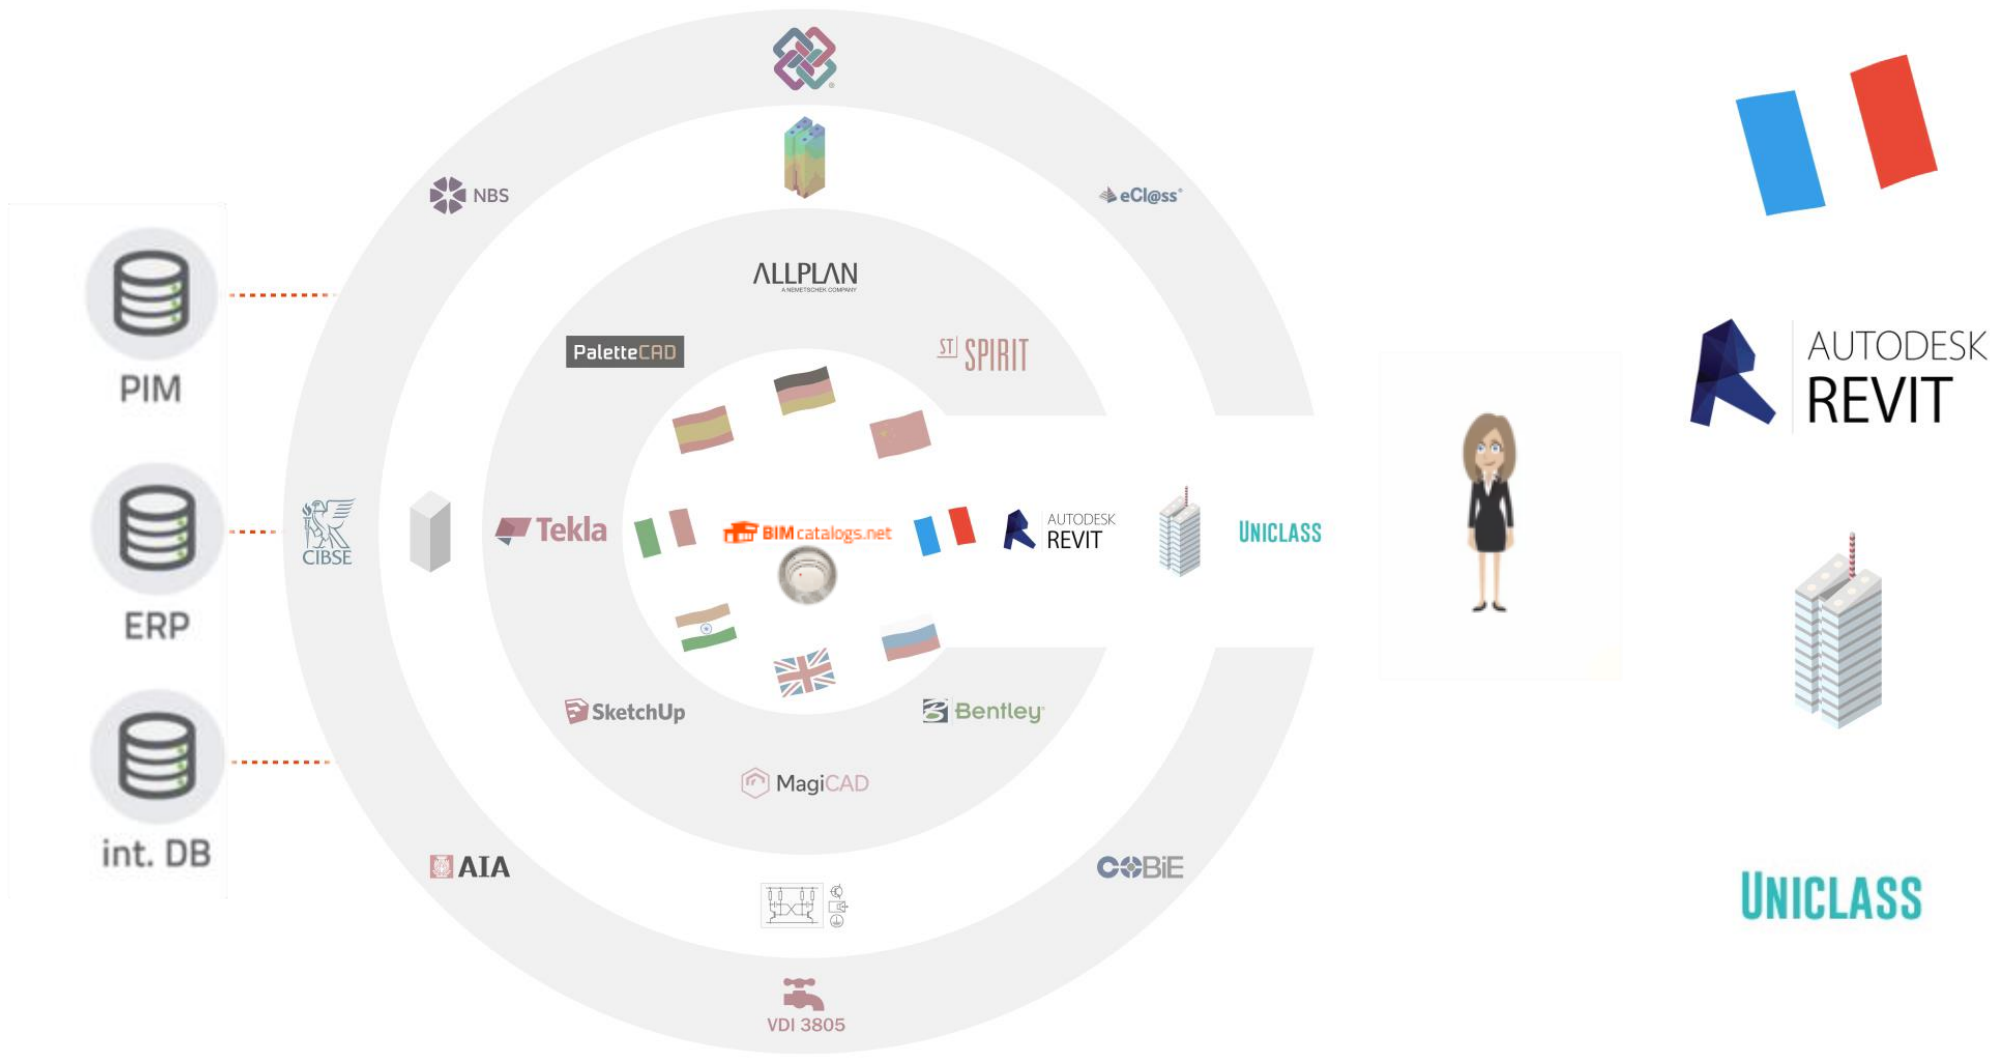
PIM

ERP

int. DB

NBS

eCl@ss

ALLPLAN
A NEMETSCHEK COMPANY

PaletteCAD

ST SPIRIT

CIBSE

Tekla

BIMcatalogs.net

AUTODESK REVIT

UNICLASS

SketchUp

Bentley

MagiCAD

AIA

COBiE

VDI 3805

AUTODESK REVIT

UNICLASS